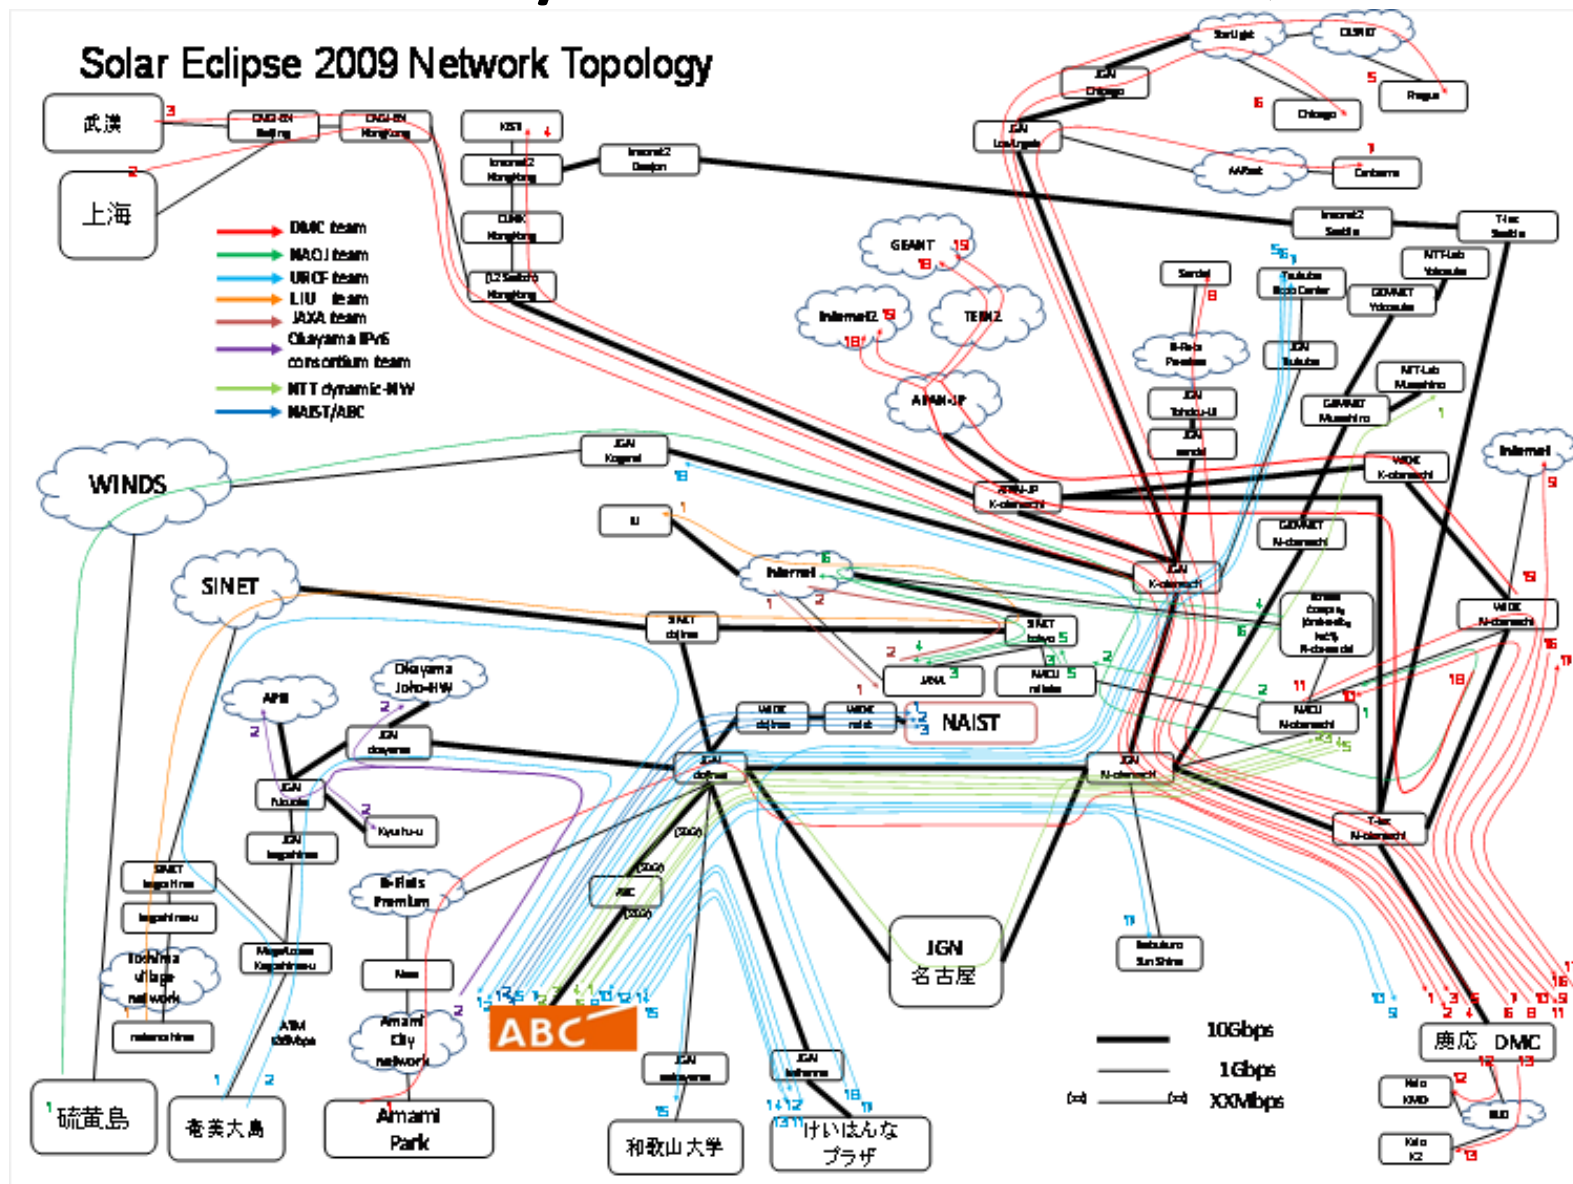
Solar Eclipse 2009 Network Topology

武漢
上海
CNGI-CN Beijing
CNGI-CN Hongkong
KISTI
Internet2 Hongkong
Internet2 Daejon
CUHK Hongkong
L2 Switch Hongkong

DMC team
NAOJ team
UROF team
LIU team
JAXA team
Okayama IPv6 consortium team
NTT dynamic-NW
NAIST/ABC

StarLight
CESNET
JGN Chicago
Prague
Chicago
JGN LosAngeles
AARnet
Canberra
Internet2 Seattle
T-lex Seattle
GEANT
Internet2
TEIN2
APAN-JP
Sendai
Tsukuba Book Center
JGN Tsukuba
NTT-Lab Yokosuka
GEMNET Yokosuka
B-Fets Paradise
JGN Tohoku-U
JGN sendai
NTT-Lab Musashino
GEMNET Musashino
Internet
WIDE K-otemachi
APAN-JP K-otemachi
JGN Koganei
WINDS
U
Internet
GEMNET N-otemachi
JGN K-otemachi
WIDE N-otemachi
SINET
SINET dojima
SINET tokyo
JAXA
NACU nihon
NACU N-otemachi
APII
Okayama Joho-HW
JGN okayama
WIDE dojima
WIDE naist
NAIST
JGN dojima
JGN N-otemachi
T-lex N-otemachi
JGN Fukuoka
Kyushu-u
JGN kagoshima
SINET kagoshima
kagoshima-u
B-Flets Premium
ABC
Megaforce Kagoshima-u
Tokushima village network
New
nakano-shima
ATM 135Mbps
Amami City network
ABC
JGN IGN 名古屋
Ikebukuro Sun Shine
JGN wakayama
JGN keihanna
10Gbps
1Gbps
XXMbps
慶応 DMC
Keio KMD
Keio K2
硫黄島
奄美大島
Amami Park
和歌山大学
けいはんな プラザ